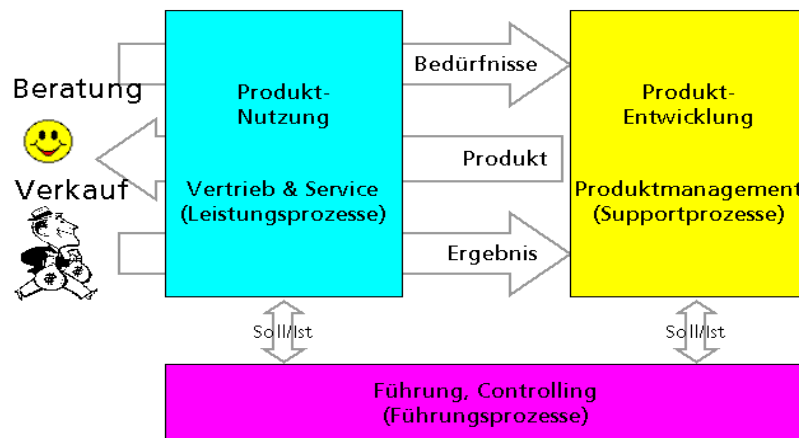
Beratung

Verkauf

Produkt-
Nutzung

Vertrieb & Service
(Leistungsprozesse)

Bedürfnisse

Produkt

Ergebnis

Produkt-
Entwicklung

Produktmanagement
(Supportprozesse)

Soll/Ist

Soll/Ist

Führung, Controlling
(Führungsprozesse)